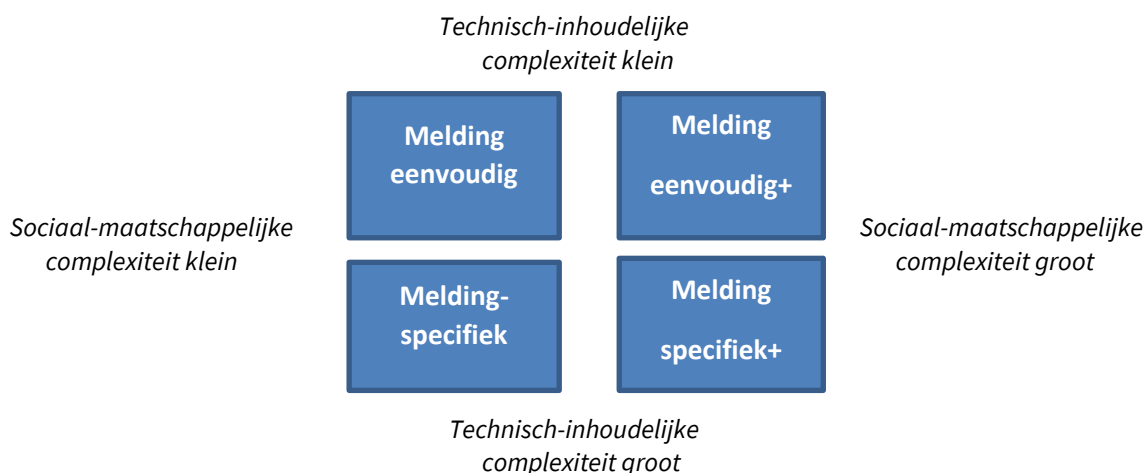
Technisch-inhoudelijke complexiteit klein

Melding eenvoudig

Melding eenvoudig+

Sociaal-maatschappelijke complexiteit klein

Sociaal-maatschappelijke complexiteit groot

Melding-specifiek

Melding specifiek+

Technisch-inhoudelijke complexiteit groot